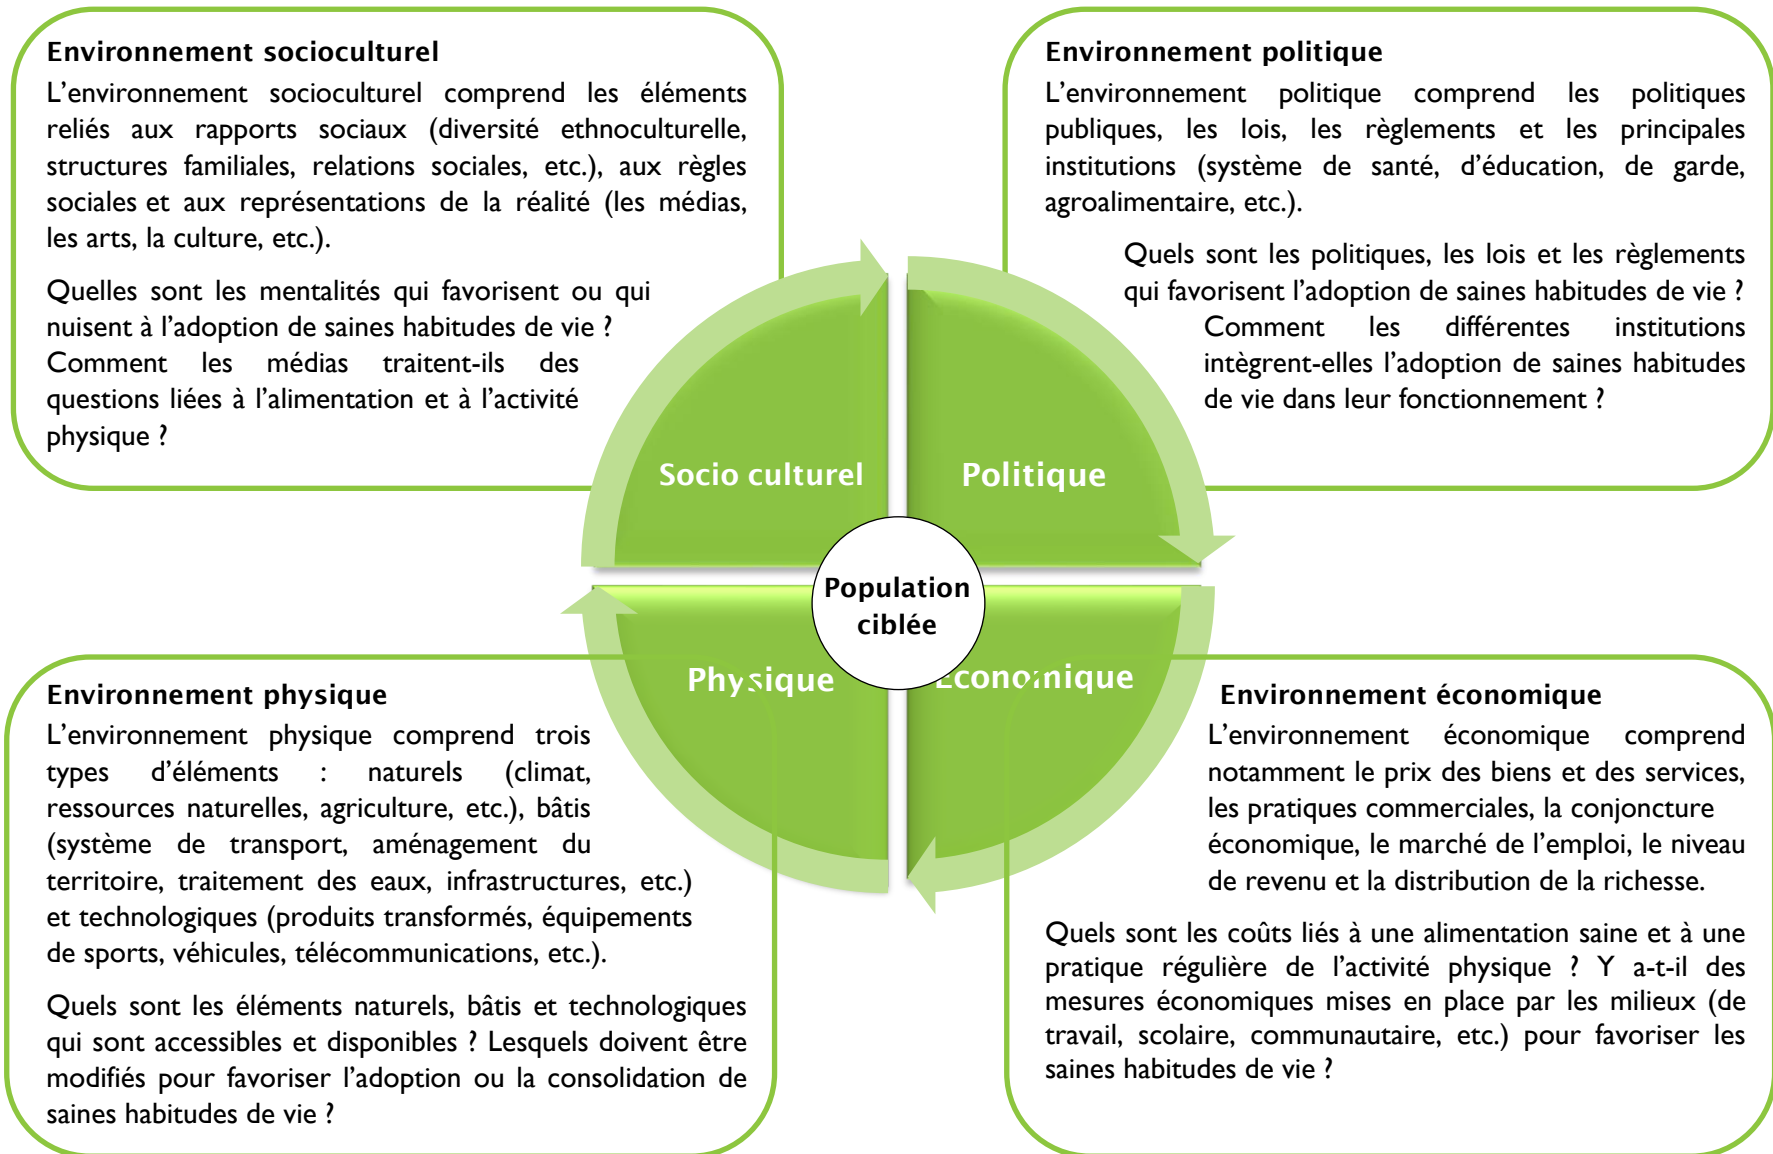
Environnement socioculturel
L'environnement socioculturel comprend les éléments reliés aux rapports sociaux (diversité ethnoculturelle, structures familiales, relations sociales, etc.), aux règles sociales et aux représentations de la réalité (les médias, les arts, la culture, etc.).

Quelles sont les mentalités qui favorisent ou qui nuisent à l'adoption de saines habitudes de vie ? Comment les médias traitent-ils des questions liées à l'alimentation et à l'activité physique ?

Environnement politique
L'environnement politique comprend les politiques publiques, les lois, les règlements et les principales institutions (système de santé, d'éducation, de garde, agroalimentaire, etc.).

Quels sont les politiques, les lois et les règlements qui favorisent l'adoption de saines habitudes de vie ? Comment les différentes institutions intègrent-elles l'adoption de saines habitudes de vie dans leur fonctionnement ?

Socio culturel

Politique

Population ciblée

Physique

Économique

Environnement physique
L'environnement physique comprend trois types d'éléments : naturels (climat, ressources naturelles, agriculture, etc.), bâtis (système de transport, aménagement du territoire, traitement des eaux, infrastructures, etc.) et technologiques (produits transformés, équipements de sports, véhicules, télécommunications, etc.).

Quels sont les éléments naturels, bâtis et technologiques qui sont accessibles et disponibles ? Lesquels doivent être modifiés pour favoriser l'adoption ou la consolidation de saines habitudes de vie ?

Environnement économique
L'environnement économique comprend notamment le prix des biens et des services, les pratiques commerciales, la conjoncture économique, le marché de l'emploi, le niveau de revenu et la distribution de la richesse.

Quels sont les coûts liés à une alimentation saine et à une pratique régulière de l'activité physique ? Y a-t-il des mesures économiques mises en place par les milieux (de travail, scolaire, communautaire, etc.) pour favoriser les saines habitudes de vie ?